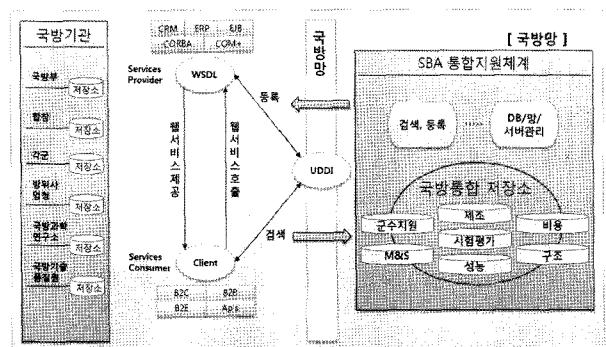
국방기관

국방부 저장소

합참 저장소

각군 저장소

방위사업청 저장소

국방과학연구소 저장소

국방기술품질원 저장소

CRM ERP EJB
CORBA COM+

Services Provider

WSDL

웹서비스제공

웹서비스호출

Services Consumer

Client

B2C B2B
B2E Apps

등록

UDDI

검색

국방망

[ 국방망 ]

SBA 통합지원체계

검색, 등록

DB/망/서버관리

국방통합 저장소

군수지원

제조

비용

시험평가

M&S

구조

성능